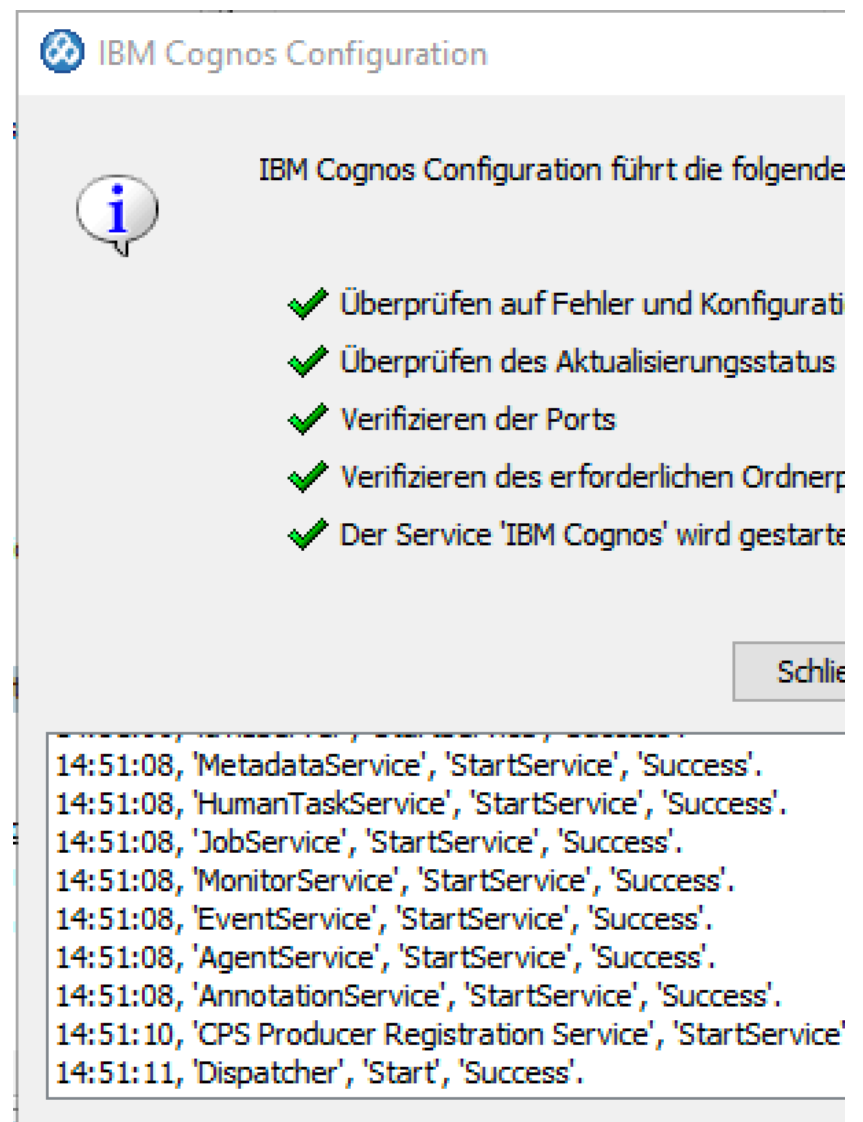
IBM Cognos Configuration

IBM Cognos Configuration führt die folgende

Überprüfen auf Fehler und Konfigurati

Überprüfen des Aktualisierungsstatus

Verifizieren der Ports

Verifizieren des erforderlichen Ordnerp

Der Service 'IBM Cognos' wird gestarte

Schlie

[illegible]
14:51:08, 'MetadataService', 'StartService', 'Success'.
14:51:08, 'HumanTaskService', 'StartService', 'Success'.
14:51:08, 'JobService', 'StartService', 'Success'.
14:51:08, 'MonitorService', 'StartService', 'Success'.
14:51:08, 'EventService', 'StartService', 'Success'.
14:51:08, 'AgentService', 'StartService', 'Success'.
14:51:08, 'AnnotationService', 'StartService', 'Success'.
14:51:10, 'CPS Producer Registration Service', 'StartService'
14:51:11, 'Dispatcher', 'Start', 'Success'.